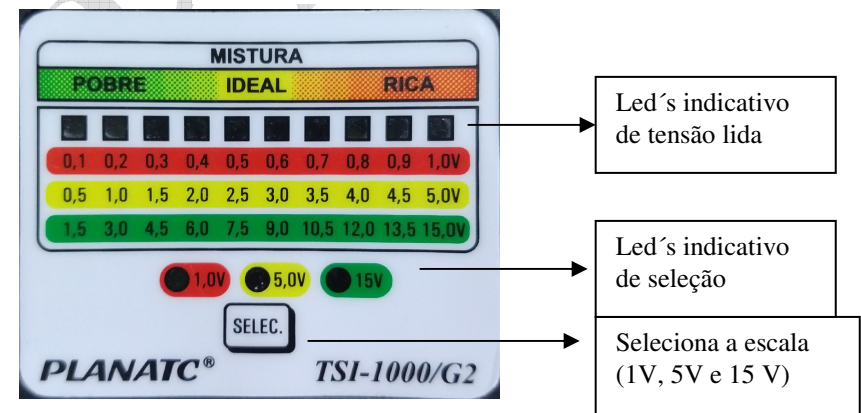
MISTURA

POBRE IDEAL RICA

| 0,1 | 0,2 | 0,3 | 0,4 | 0,5 | 0,6 | 0,7 | 0,8 | 0,9 | 1,0V |
|---|---|---|---|---|---|---|---|---|---|
| 0,5 | 1,0 | 1,5 | 2,0 | 2,5 | 3,0 | 3,5 | 4,0 | 4,5 | 5,0V |
| 1,5 | 3,0 | 4,5 | 6,0 | 7,5 | 9,0 | 10,5 | 12,0 | 13,5 | 15,0V |

1,0V 5,0V 15V

SELEC.

PLANATC®

TSI-1000/G2

Led´s indicativo de tensão lida

Led´s indicativo de seleção

Seleciona a escala (1V, 5V e 15 V)